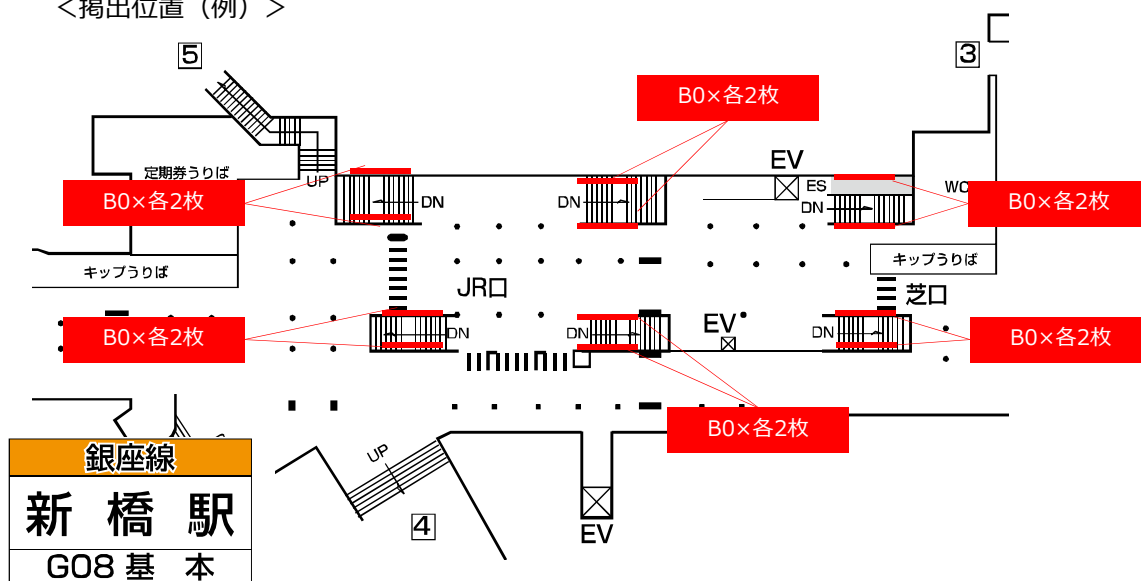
＜掲出位置（例）＞

5

3

B0×各2枚

EV

定期券うりば

UP

DN

DN

ES

WC

B0×各2枚

DN

B0×各2枚

キップうりば

キップうりば

JR口

芝口

EV

B0×各2枚

DN

DN

DN

B0×各2枚

B0×各2枚

UP

銀座線

新橋駅

G08 基本

4

EV